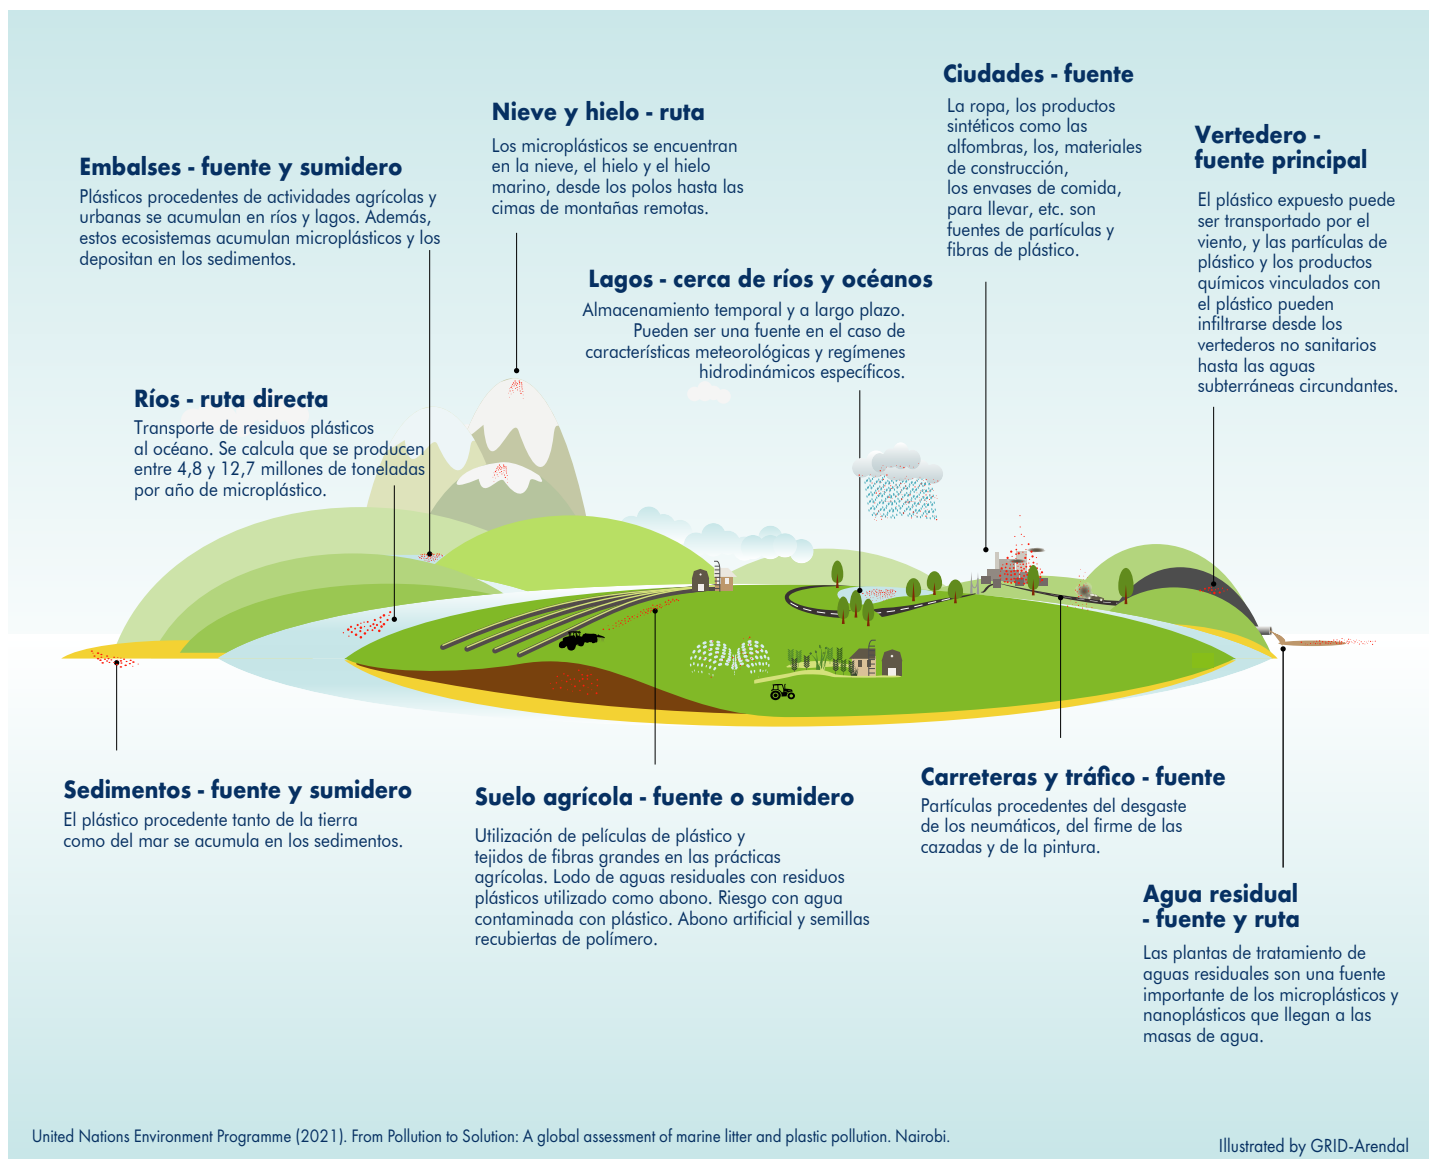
Ciudades - fuente

La ropa, los productos sintéticos como las alfombras, los, materiales de construcción, los envases de comida, para llevar, etc. son fuentes de partículas y fibras de plástico.

Nieve y hielo - ruta

Los microplásticos se encuentran en la nieve, el hielo y el hielo marino, desde los polos hasta las cimas de montañas remotas.

Vertedero - fuente principal

El plástico expuesto puede ser transportado por el viento, y las partículas de plástico y los productos químicos vinculados con el plástico pueden infiltrarse desde los vertederos no sanitarios hasta las aguas subterráneas circundantes.

Embalses - fuente y sumidero

Plásticos procedentes de actividades agrícolas y urbanas se acumulan en ríos y lagos. Además, estos ecosistemas acumulan microplásticos y los depositan en los sedimentos.

Lagos - cerca de ríos y océanos

Almacenamiento temporal y a largo plazo. Pueden ser una fuente en el caso de características meteorológicas y regímenes hidrodinámicos específicos.

Ríos - ruta directa

Transporte de residuos plásticos al océano. Se calcula que se producen entre 4,8 y 12,7 millones de toneladas por año de microplástico.

Sedimentos - fuente y sumidero

El plástico procedente tanto de la tierra como del mar se acumula en los sedimentos.

Suelo agrícola - fuente o sumidero

Utilización de películas de plástico y tejidos de fibras grandes en las prácticas agrícolas. Lodo de aguas residuales con residuos plásticos utilizado como abono. Riego con agua contaminada con plástico. Abono artificial y semillas recubiertas de polímero.

Carreteras y tráfico - fuente

Partículas procedentes del desgaste de los neumáticos, del firme de las cazadas y de la pintura.

Agua residual - fuente y ruta

Las plantas de tratamiento de aguas residuales son una fuente importante de los microplásticos y nanoplásticos que llegan a las masas de agua.

United Nations Environment Programme (2021). From Pollution to Solution: A global assessment of marine litter and plastic pollution. Nairobi.

Illustrated by GRID-Arendal